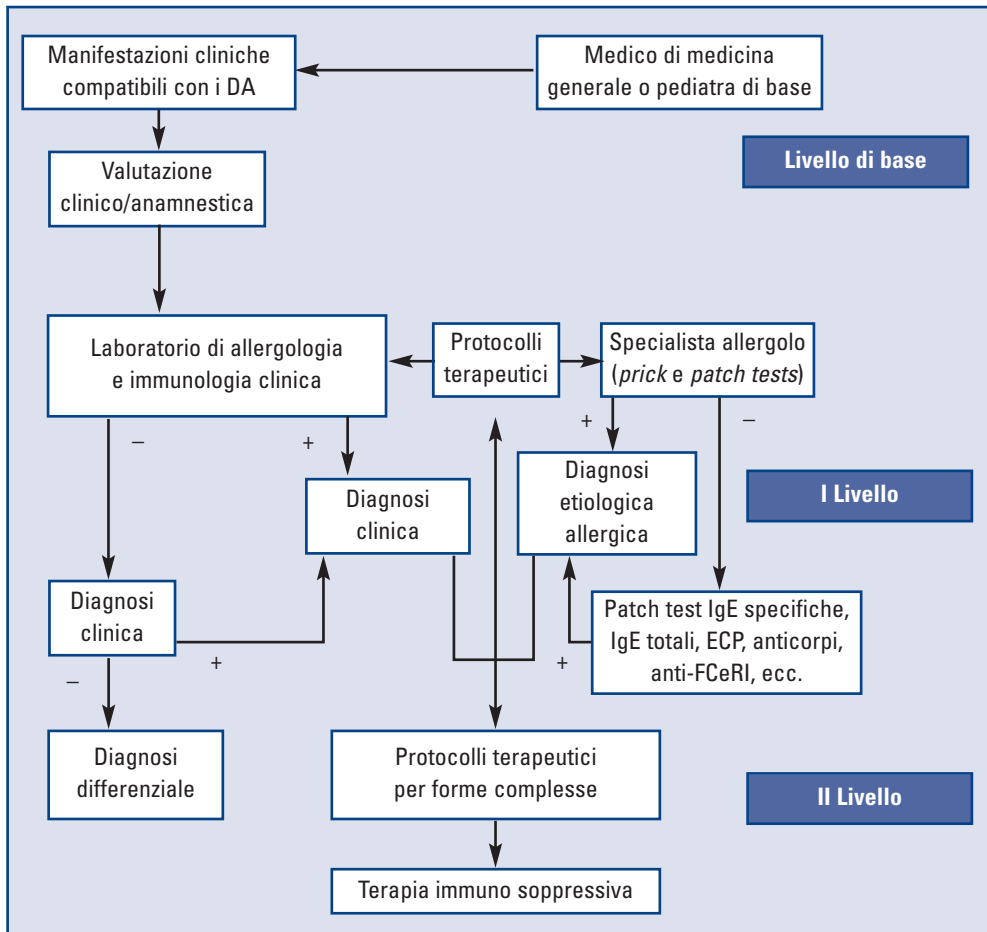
Manifestazioni cliniche compatibili con i DA

Medico di medicina generale o pediatra di base

Livello di base

Valutazione clinico/anamnestica

Laboratorio di allergologia e immunologia clinica

Protocolli terapeutici

Specialista allergolo (*prick* e *patch tests*)

–

+

+

–

Diagnosi clinica

Diagnosi etiologica allergica

I Livello

Diagnosi clinica

+

Patch test IgE specifiche, IgE totali, ECP, anticorpi, anti-FCeRI, ecc.

+

–

Diagnosi differenziale

Protocolli terapeutici per forme complesse

II Livello

Terapia immuno soppressiva